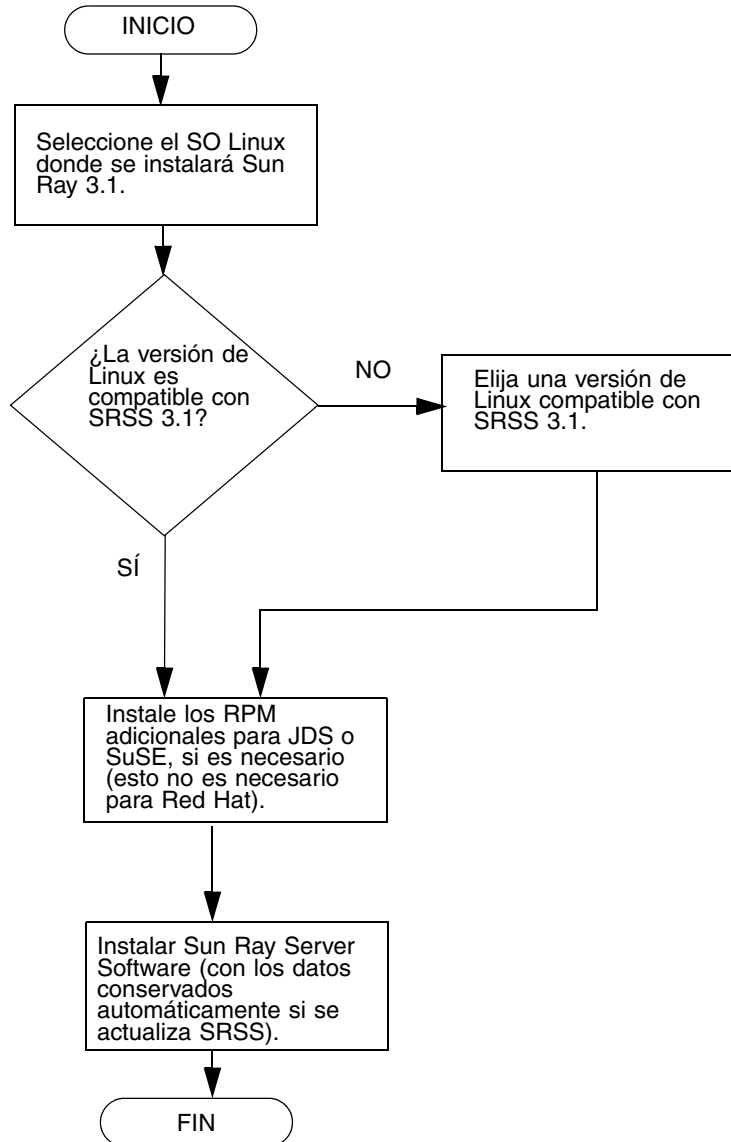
INICIO

Seleccione el SO Linux donde se instalará Sun Ray 3.1.

¿La versión de Linux es compatible con SRSS 3.1?

NO

Elija una versión de Linux compatible con SRSS 3.1.

SÍ

Instale los RPM adicionales para JDS o SuSE, si es necesario (esto no es necesario para Red Hat).

Instalar Sun Ray Server Software (con los datos conservados automáticamente si se actualiza SRSS).

FIN